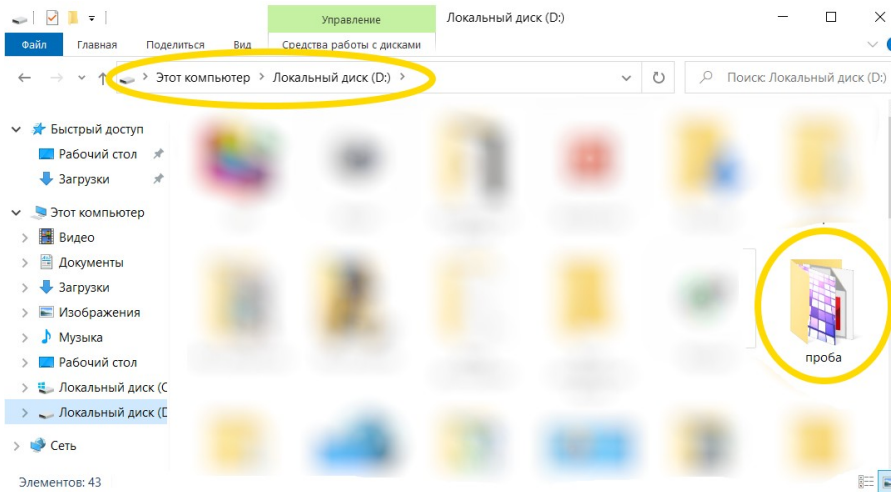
Управление
Локальный диск (D:)
Файл
Главная
Поделиться
Вид
Средства работы с дисками
Этот компьютер › Локальный диск (D:) ›
Поиск: Локальный диск (D:)
Быстрый доступ
Рабочий стол
Загрузки
Этот компьютер
Видео
Документы
Загрузки
Изображения
Музыка
Рабочий стол
Локальный диск (C
Локальный диск (D
Сеть
проба
Элементов: 43